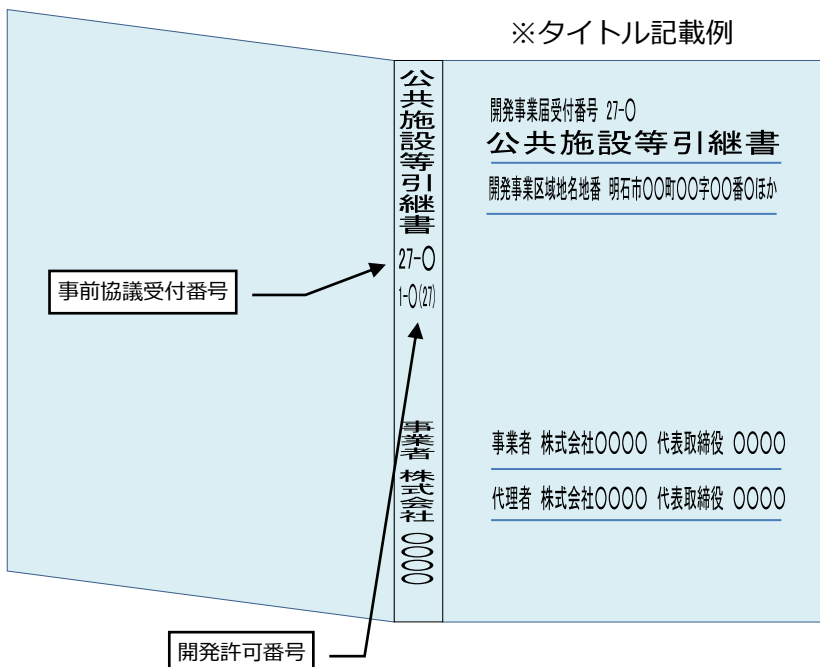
※タイトル記載例

公共施設等引継書
27-〇
1-〇(27)

事業者 株式会社 〇〇〇〇

事前協議受付番号

開発許可番号

開発事業届受付番号 27-〇
公共施設等引継書
開発事業区域地名地番 明石市〇〇町〇〇字〇〇番〇ほか

事業者 株式会社〇〇〇〇 代表取締役 〇〇〇〇

代理者 株式会社〇〇〇〇 代表取締役 〇〇〇〇